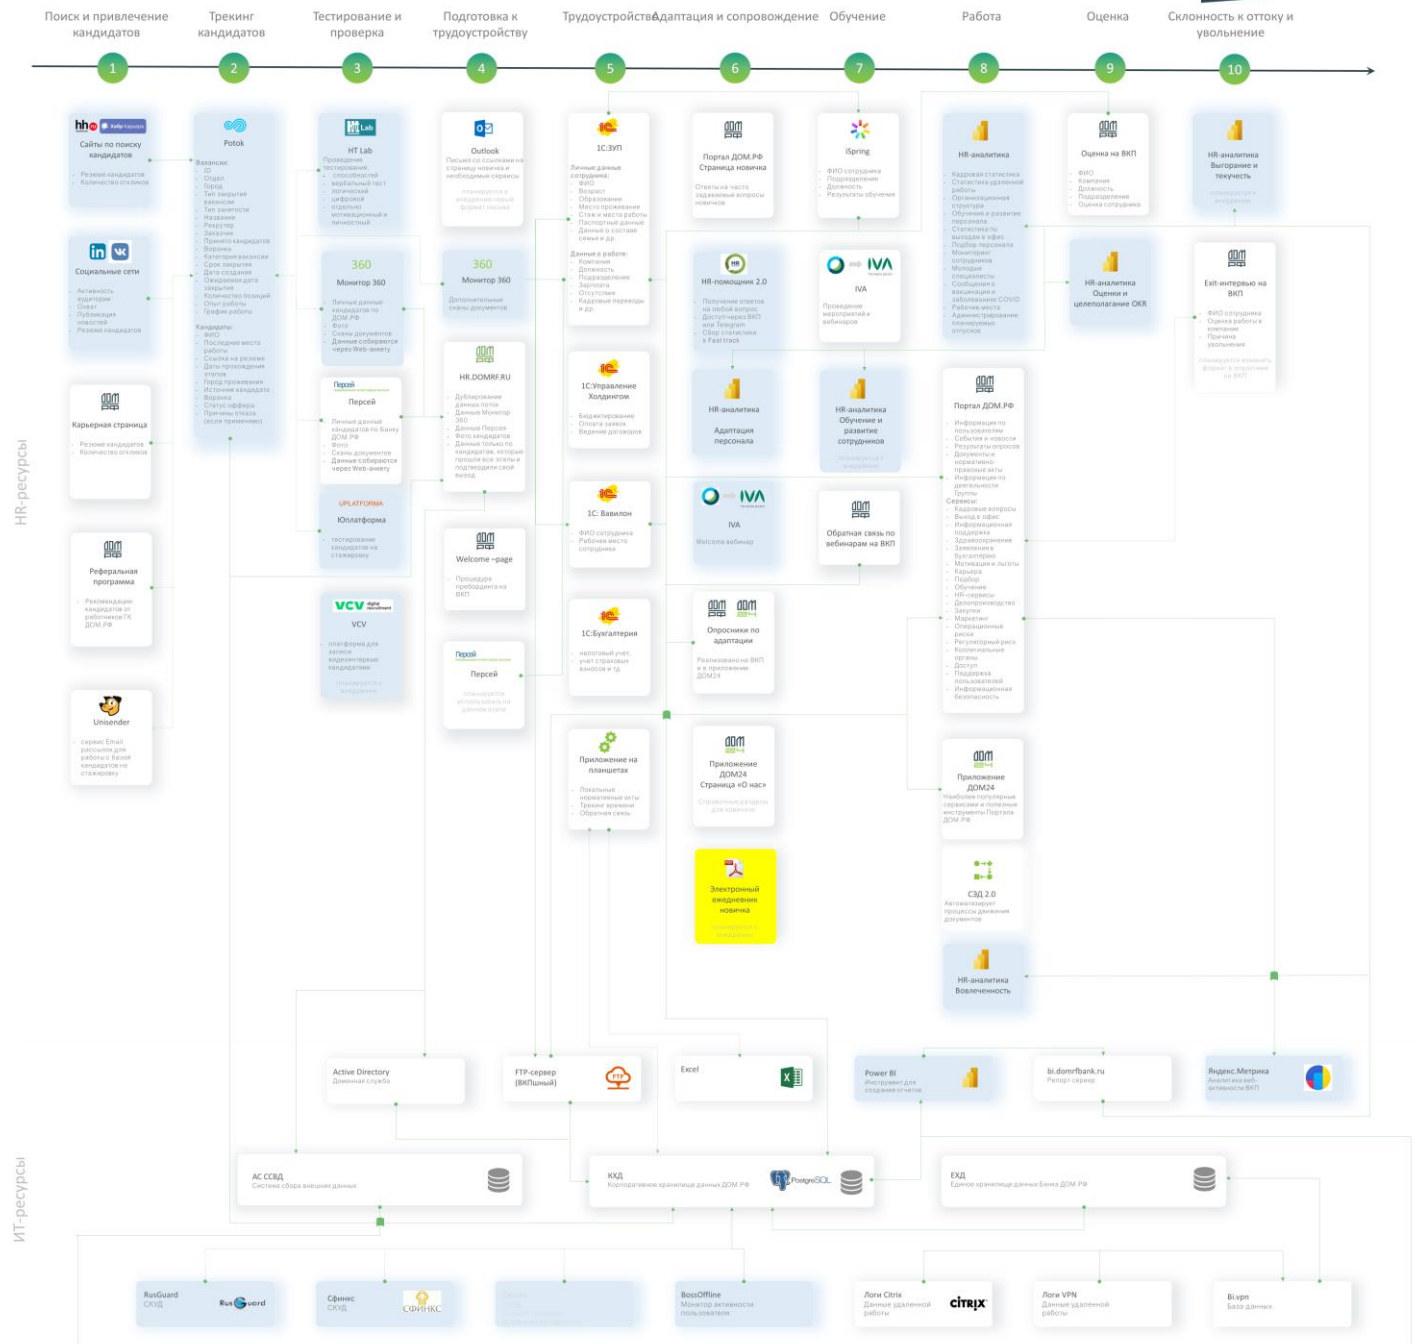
Поиск и привлечение кандидатов
Трекинг кандидатов
Тестирование и проверка
Подготовка к трудоустройству
Трудоустройство
Адаптация и сопровождение
Обучение
Работа
Оценка
Склонность к оттоку и увольнение

1 2 3 4 5 6 7 8 9 10

HR-ресурсы

Сайты по поиску кандидатов
Резюме кандидатов
Количество откликов

Социальные сети
Активность аудитории
Охват
Публикация новостей
Резюме кандидатов

Карьерная страница
Резюме кандидатов
Количество откликов

Реферальная программа
Рекомендации кандидатов от работников ГК ДОМ.РФ

Unisender
сервис Email рассылок для работы с базой кандидатов на стажировку

Potok
Вакансии:
ID
Отдел
Город
Тип закрытия вакансии
Тип занятости
Название
Рекрутер
Заказчик
Принято кандидатов
Воронка
Категория вакансии
Срок закрытия
Дата создания
Ожидаемая дата закрытия
Количество позиций
Опыт работы
График работы
Кандидаты:
ФИО
Последнее место работы
Ссылка на резюме
Даты прохождения этапов
Город проживания
Источник кандидата
Воронка
Статус оффера
Причины отказа (если применимо)

HT Lab
Проведение тестирования:
способностей
вербальный тест
логический
цифровой
отдельно мотивационный и личностный

360
Монитор 360
Личные данные кандидатов по ДОМ.РФ
Фото
Сканы документов
Данные собираются через Web-анкету

Персей
Личные данные кандидатов по Банку ДОМ.РФ
Фото
Сканы документов
Данные собираются через Web-анкету

UPLATFORMA
Юплатформа
тестирование кандидатов на стажировку

VCV
VCV
платформа для записи видеоинтервью кандидатами
планируется к внедрению

Outlook
Письмо со ссылками на страницу новичка и необходимые сервисы
планируется к внедрению новый формат письма

360
Монитор 360
Дополнительные сканы документов

HR.DOMRF.RU
Дублирование данных потока
Данные Монитор 360
Данные Персея
Фото кандидатов
Данные только по кандидатам, которые прошли все этапы и подтвердили свой выход

Welcome -page
Процедура преборддинга на ВКП

Персей
планируется использовать на данном этапе

1С:ЗУП
Личные данные сотрудника:
ФИО
Возраст
Образование
Место проживания
Стаж и места работы
Паспортные данные
Данные о составе семьи и др.
Данные о работе:
Компания
Должность
Подразделение
Зарплата
Отпуска
Кадровые переводы и др.

1С:Управление Холдингом
Бюджетирование
Оплата заявок
Ведение договоров

1С: Вавилон
ФИО сотрудника
Рабочее место сотрудника

1С:Бухгалтерия
налоговый учет, учет страховых взносов и тд

Приложение на планшетах
Локальные нормативные акты
Трекинг времени
Обратная связь

Портал ДОМ.РФ
Страница новичка
Ответы на часто задаваемые вопросы новичков

HR-помощник 2.0
Получение ответов на любой вопрос
Доступ через ВКП или Telegram
Сбор статистики о Fast track

HR-аналитика
Адаптация персонала

IVA
IVA
Welcome вебинар

Опросники по адаптации
Реализовано на ВКП и в приложении ДОМ24

Приложение ДОМ24
Страница «О нас»
Справочные разделы для новичков

Электронный ежедневник новичка
планируется к внедрению

iSpring
ФИО сотрудника
Подразделение
Должность
Результаты обучения

IVA
IVA
Проведение мероприятий и вебинаров

HR-аналитика
Обучение и развитие сотрудников
планируется к внедрению

Обратная связь по вебинарам на ВКП

HR-аналитика
Кадровая статистика
Статистика удаленной работы
Организационная структура
Обучение и развитие персонала
Статистика по выходам в офис
Подбор персонала
Мониторинг сотрудников
Молодые специалисты
Сообщения о вакцинации и заболеваниях COVID
Рабочие места
Администрирование планируемых отпусков

Портал ДОМ.РФ
Информация по пользователям
События и новости
Результаты опросов
Документы и нормативно правовые акты
Информация по деятельности Группы
Сервисы:
Кадровые вопросы
Выход в офис
Информационная поддержка
Здравоохранение
Заявления в бухгалтерию
Мотивация и льготы
Карьера
Подбор
Обучение
HR-сервисы
Делопроизводство
Закупки
Маркетинг
Операционные риски
Регуляторный риск
Коллегиальные органы
Доступ
Поддержка пользователей
Информационная безопасность

Приложение ДОМ24
Наиболее популярные сервисы и полезные инструменты Портала ДОМ.РФ

СЭД 2.0
Автоматизирует процессы движения документов

HR-аналитика
Вовлеченность

Оценка на ВКП
ФИО
Компания
Должность
Подразделение
Оценка сотрудника

HR-аналитика
Оценки и целеполагание OKR

HR-аналитика
Выгорание и текучесть
планируется к внедрению

Exit-интервью на ВКП
ФИО сотрудника
Оценка работы в компании
Причина увольнения
Планируется изменить формат и отправку на ВКП

ИТ-ресурсы

Active Directory
Доменная служба

FTP-сервер (ВКПшный)

Excel

Power BI
Инструмент для создания отчетов

bi.domrfbank.ru
Репорт сервер

Яндекс.Метрика
Аналитика веб-активности ВКП

АС ССВД
Система сбора внешних данных

ККД
Корпоративное хранилище данных ДОМ.РФ
PostgreSQL

ЕХД
Единое хранилище данных Банка ДОМ.РФ

RusGuard
СКУД
RusGuard

Сфинкс
СКУД
СФИНКС

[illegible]

BossOffline
Монитор активности пользователя

Логи Citrix
Данные удаленной работы
citrix

Логи VPN
Данные удаленной работы

Bi.vpn
База данных